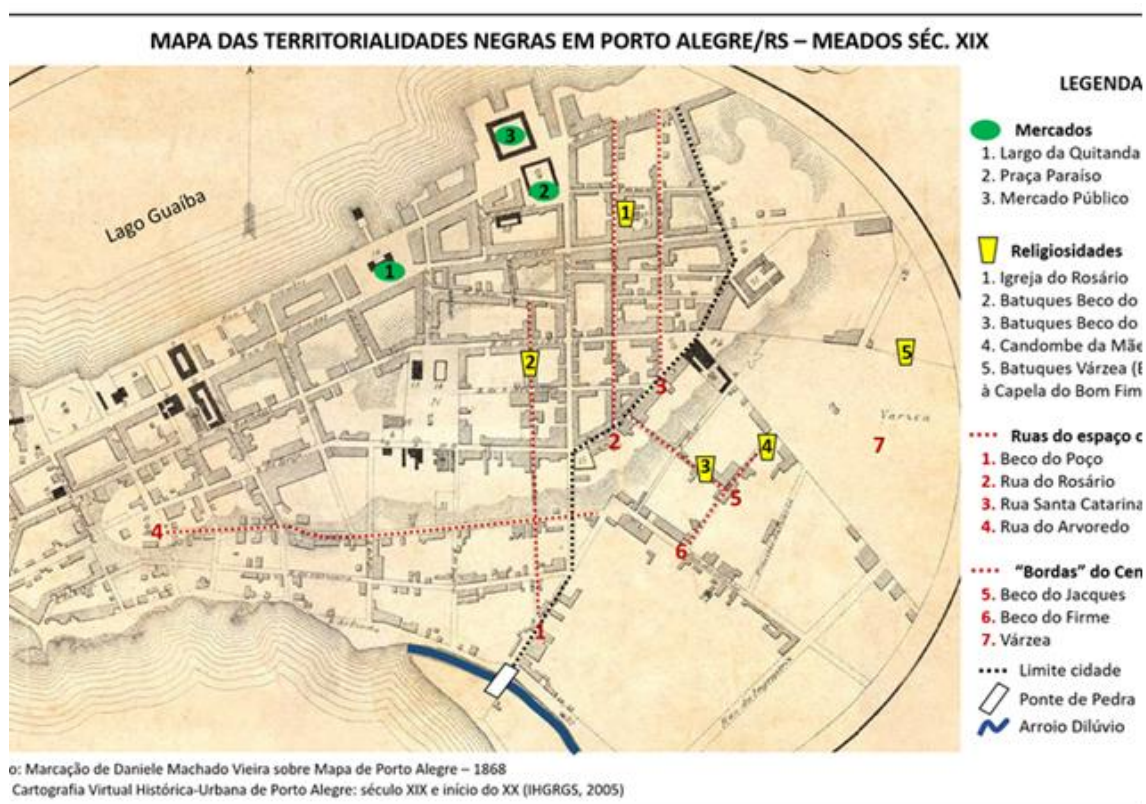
MAPA DAS TERRITORIALIDADES NEGRAS EM PORTO ALEGRE/RS – MEADOS SÉC. XIX

Lago Guaíba

3
2
1
1
2
3
2
3
4
5
5
6
4
1
7
Varzea

LEGENDA

Mercados
1. Largo da Quitanda
2. Praça Paraíso
3. Mercado Público

Religiosidades
1. Igreja do Rosário
2. Batuques Beco do
3. Batuques Beco do
4. Candombe da Mãe
5. Batuques Várzea (
à Capela do Bom Fim

Ruas do espaço
1. Beco do Poço
2. Rua do Rosário
3. Rua Santa Catarina
4. Rua do Arvoredo

"Bordas" do Cen
5. Beco do Jacques
6. Beco do Firme
7. Várzea

Limite cidade
Ponte de Pedra
Arroio Dilúvio

o: Marcação de Daniele Machado Vieira sobre Mapa de Porto Alegre – 1868
Cartografia Virtual Histórica-Urbana de Porto Alegre: século XIX e início do XX (IHGRGS, 2005)